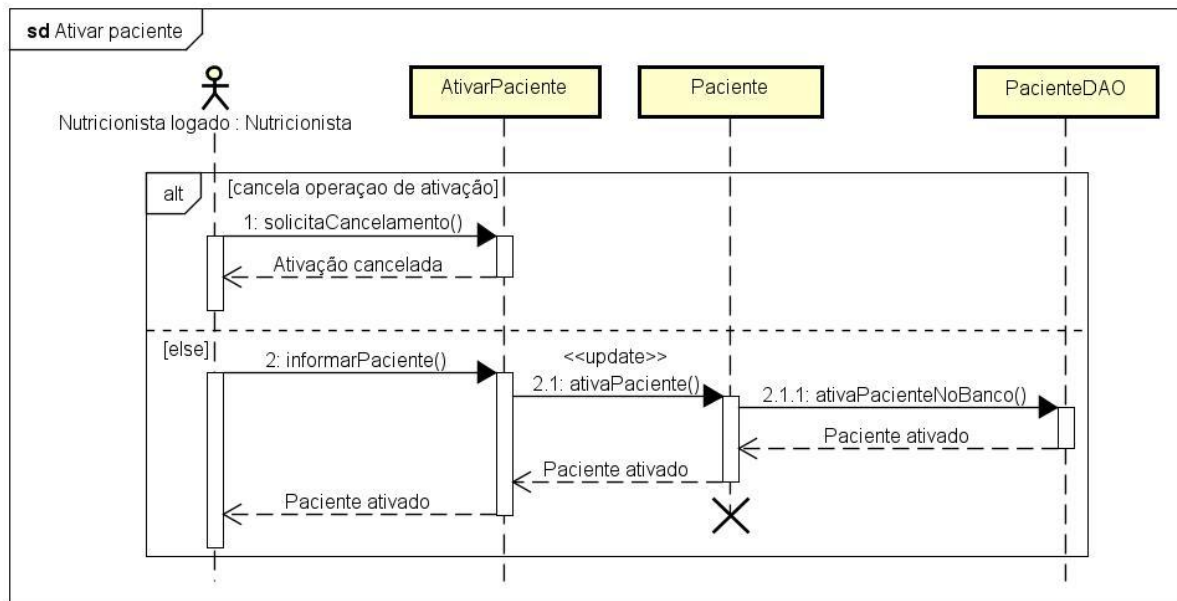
sd Ativar paciente

Nutricionista logado : Nutricionista

AtivarPaciente

Paciente

PacienteDAO

alt

[cancela operaçao de ativação]

1: solicitaCancelamento()

Ativação cancelada

[else]

2: informarPaciente()

<<update>>

2.1: ativaPaciente()

2.1.1: ativaPacienteNoBanco()

Paciente ativado

Paciente ativado

Paciente ativado